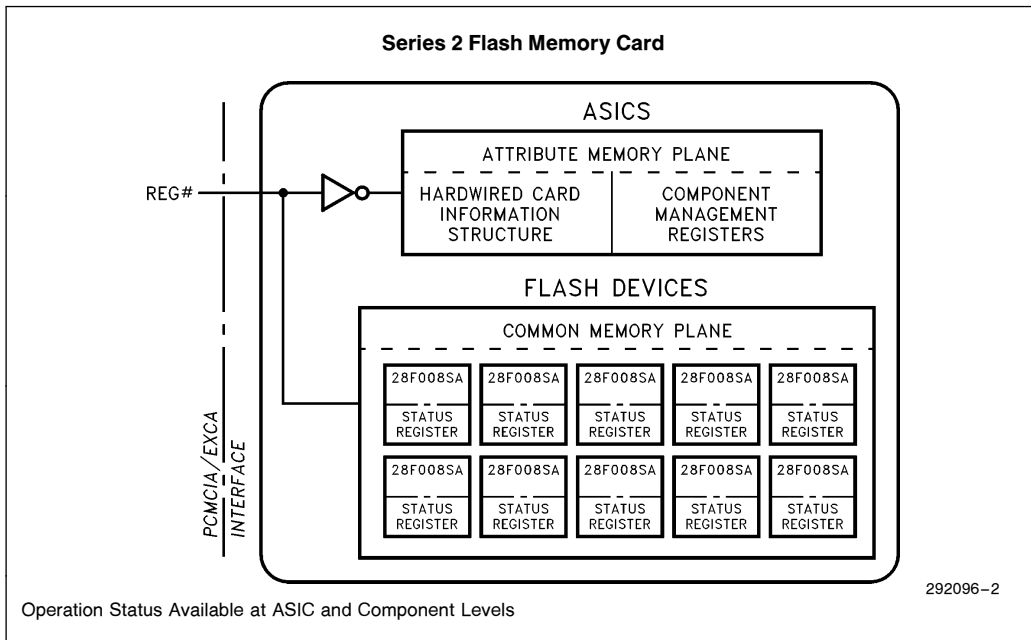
Series 2 Flash Memory Card

ASICS

ATTRIBUTE MEMORY PLANE

REG#

HARDWIRED CARD INFORMATION STRUCTURE

COMPONENT MANAGEMENT REGISTERS

FLASH DEVICES

COMMON MEMORY PLANE

28F008SA
STATUS REGISTER

28F008SA
STATUS REGISTER

28F008SA
STATUS REGISTER

28F008SA
STATUS REGISTER

28F008SA
STATUS REGISTER

28F008SA
STATUS REGISTER

28F008SA
STATUS REGISTER

28F008SA
STATUS REGISTER

28F008SA
STATUS REGISTER

28F008SA
STATUS REGISTER

PCMCIA/EXCA INTERFACE

292096–2

Operation Status Available at ASIC and Component Levels